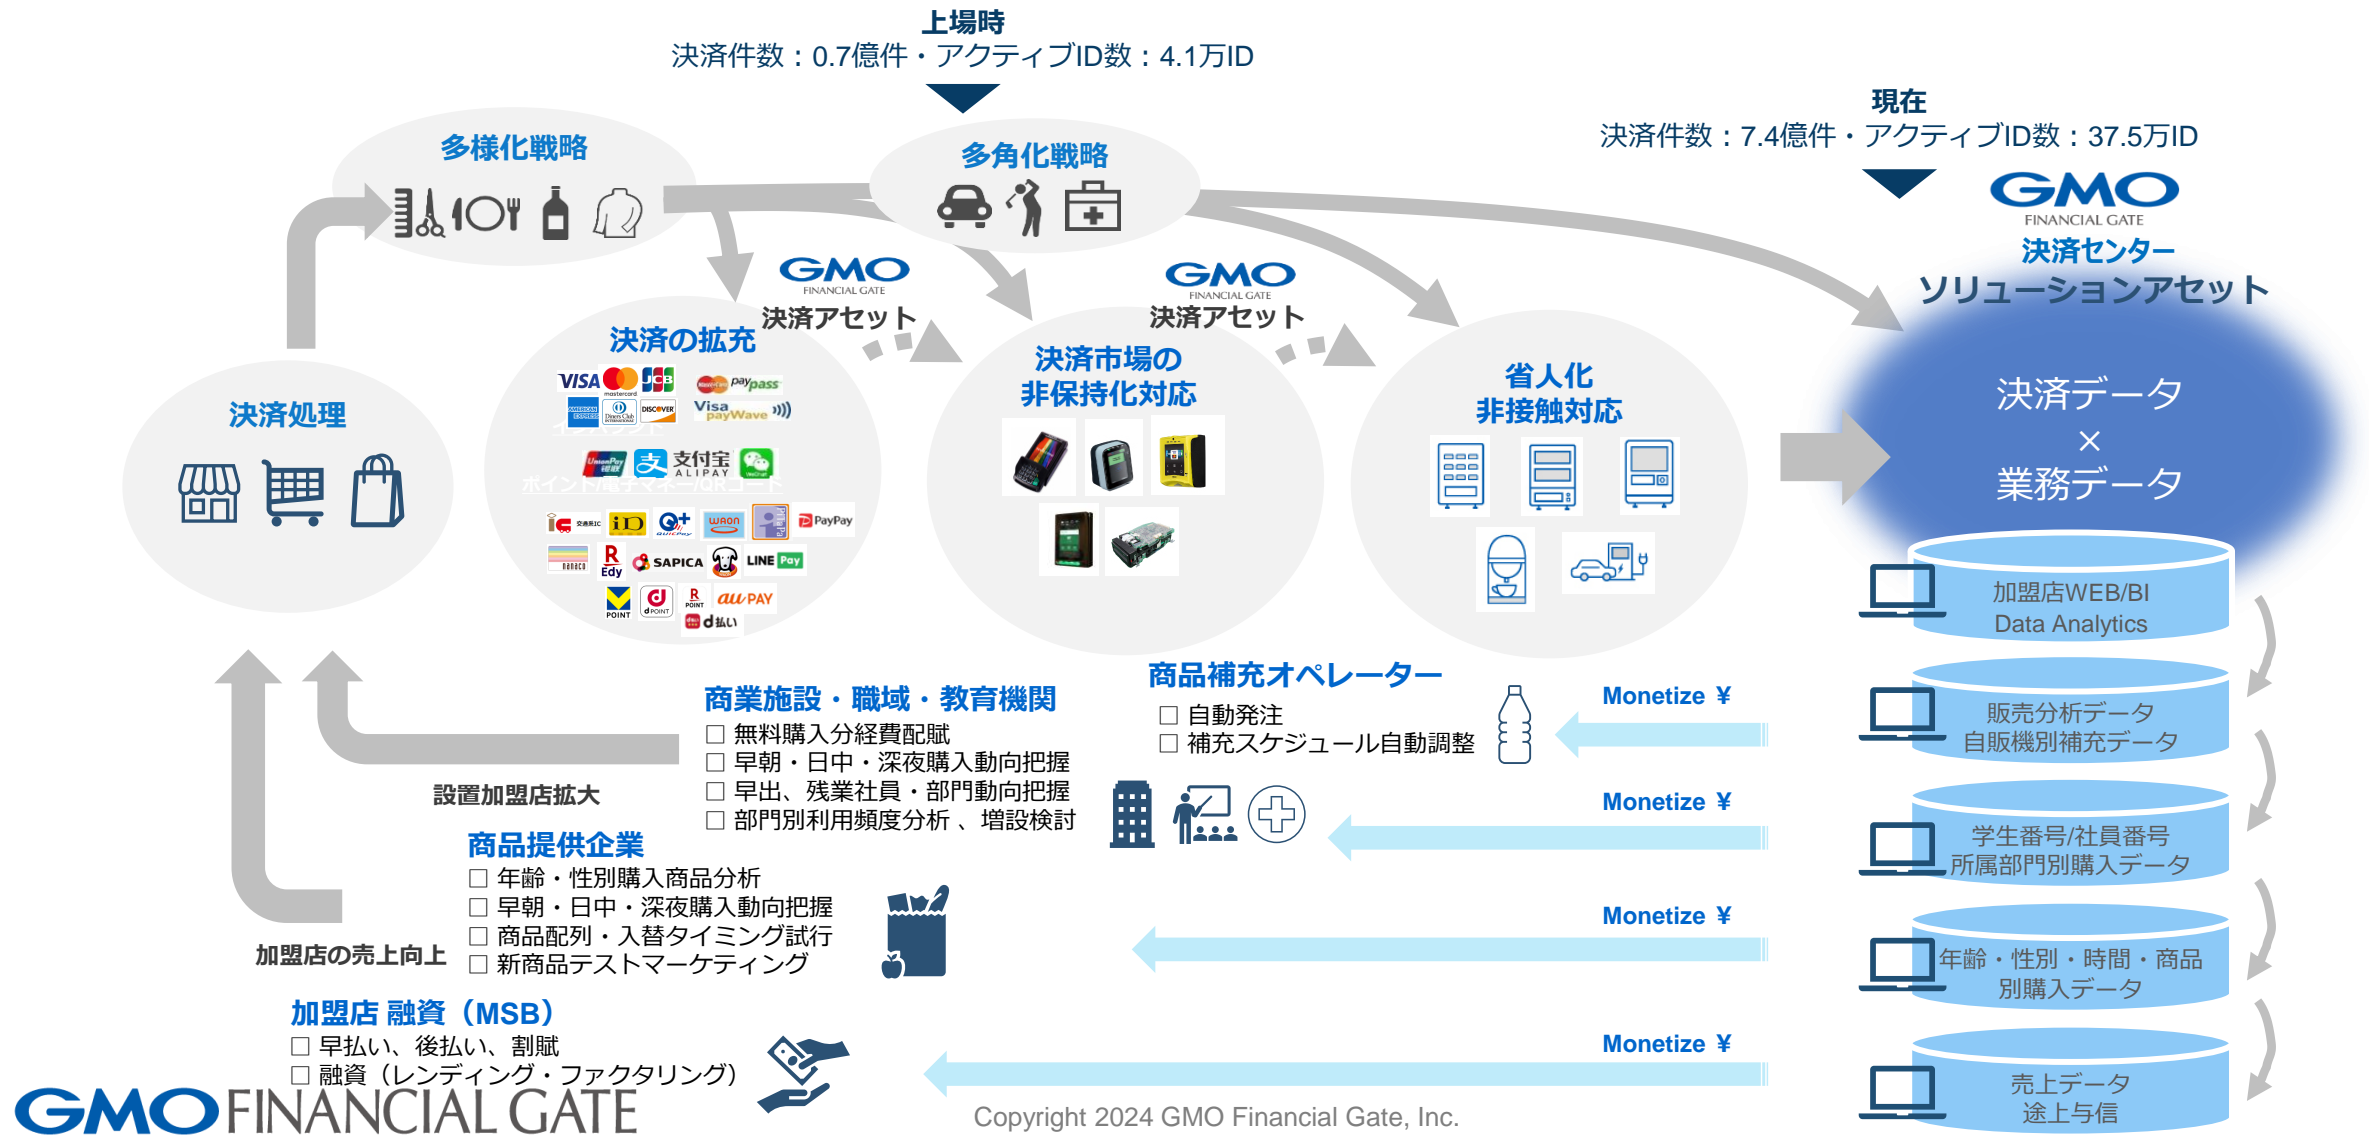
上場時
決済件数：0.7億件・アクティブID数：4.1万ID

現在
決済件数：7.4億件・アクティブID数：37.5万ID

多様化戦略

多角化戦略

GMO FINANCIAL GATE
決済センター
ソリューションアセット

GMO FINANCIAL GATE
決済アセット

GMO FINANCIAL GATE
決済アセット

決済の拡充

決済市場の
非保持化対応

省人化
非接触対応

決済処理

決済データ
×
業務データ

加盟店WEB/BI
Data Analytics

販売分析データ
自販機別補充データ

学生番号/社員番号
所属部門別購入データ

年齢・性別・時間・商品
別購入データ

売上データ
途上与信

商品補充オペレーター
☐ 自動発注
☐ 補充スケジュール自動調整

Monetize ¥

商業施設・職域・教育機関
☐ 無料購入分経費配賦
☐ 早朝・日中・深夜購入動向把握
☐ 早出、残業社員・部門動向把握
☐ 部門別利用頻度分析 、増設検討

Monetize ¥

設置加盟店拡大

商品提供企業
☐ 年齢・性別購入商品分析
☐ 早朝・日中・深夜購入動向把握
☐ 商品配列・入替タイミング試行
☐ 新商品テストマーケティング

Monetize ¥

加盟店の売上向上

加盟店 融資（MSB）
☐ 早払い、後払い、割賦
☐ 融資（レンディング・ファクタリング）

Monetize ¥

GMO FINANCIAL GATE

Copyright 2024 GMO Financial Gate, Inc.